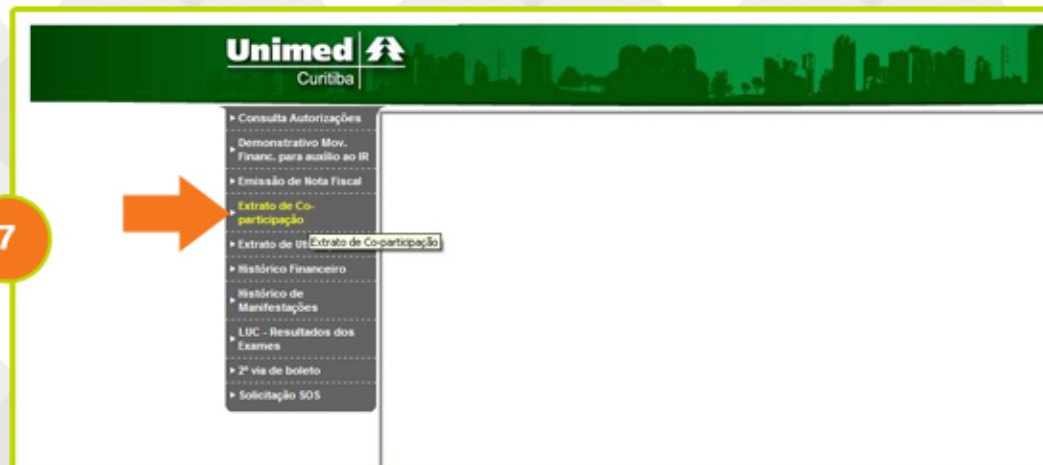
Unimed
Curitiba

7

Consulta Autorizações
Demonstrativo Mov. Financ. para auxílio ao IR
Emissão de Nota Fiscal
Extrato de Co-participação
Extrato de Ut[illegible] Extrato de Co-participação
Histórico Financeiro
Histórico de Manifestações
LUC - Resultados dos Exames
2ª via de boleto
Solicitação SOS